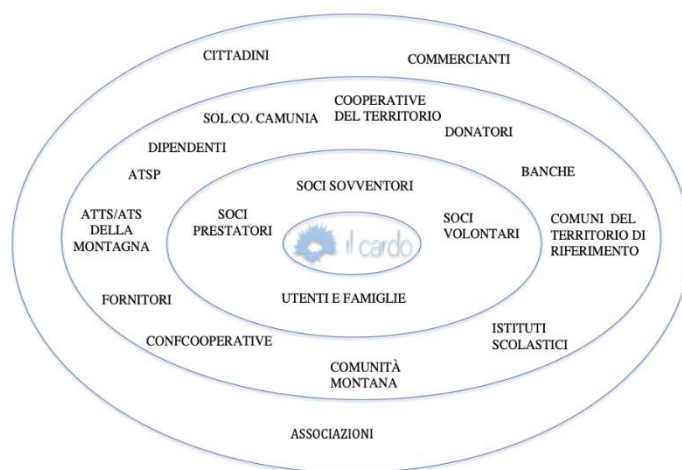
CITTADINI

COMMERCIANTI

SOL.CO. CAMUNIA

COOPERATIVE DEL TERRITORIO

DONATORI

DIPENDENTI

BANCHE

ATSP

SOCI SOVVENTORI

ATTS/ATS DELLA MONTAGNA

SOCI PRESTATORI

il cardo

SOCI VOLONTARI

COMUNI DEL TERRITORIO DI RIFERIMENTO

UTENTI E FAMIGLIE

FORNITORI

ISTITUTI SCOLASTICI

CONFCOOPERATIVE

COMUNITÀ MONTANA

ASSOCIAZIONI